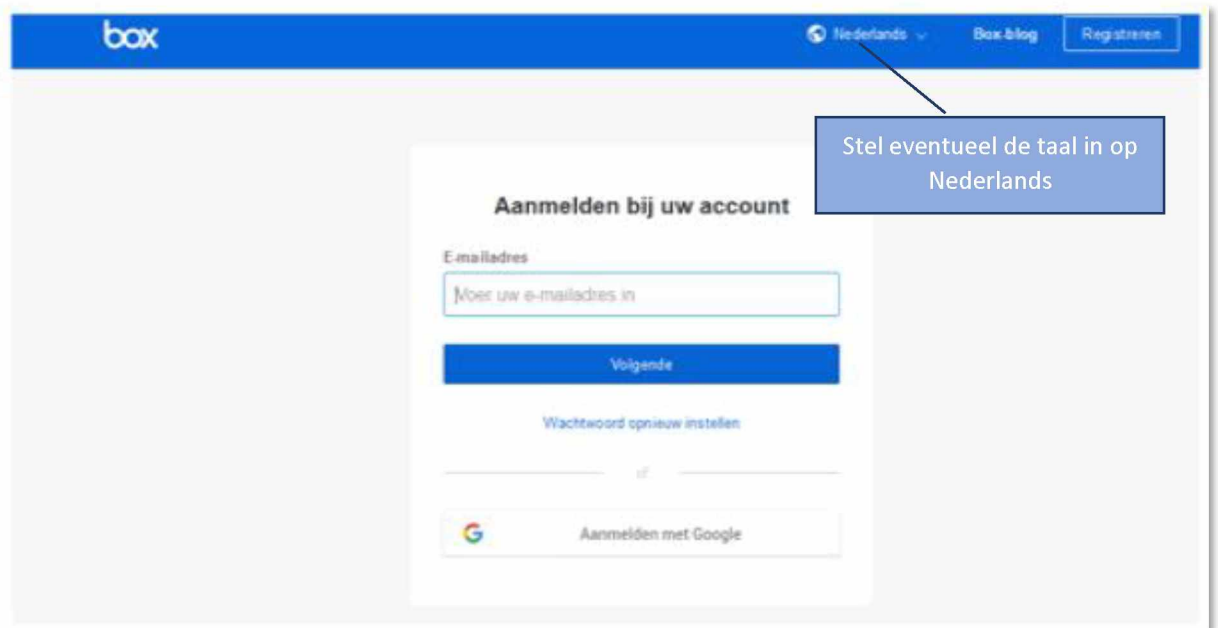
box

Nederlands

Box-blog

Registreren

Stel eventueel de taal in op Nederlands

Aanmelden bij uw account

E-mailadres

Voer uw e-mailadres in

Volgende

Wachtwoord opnieuw instellen

of

G

Aanmelden met Google